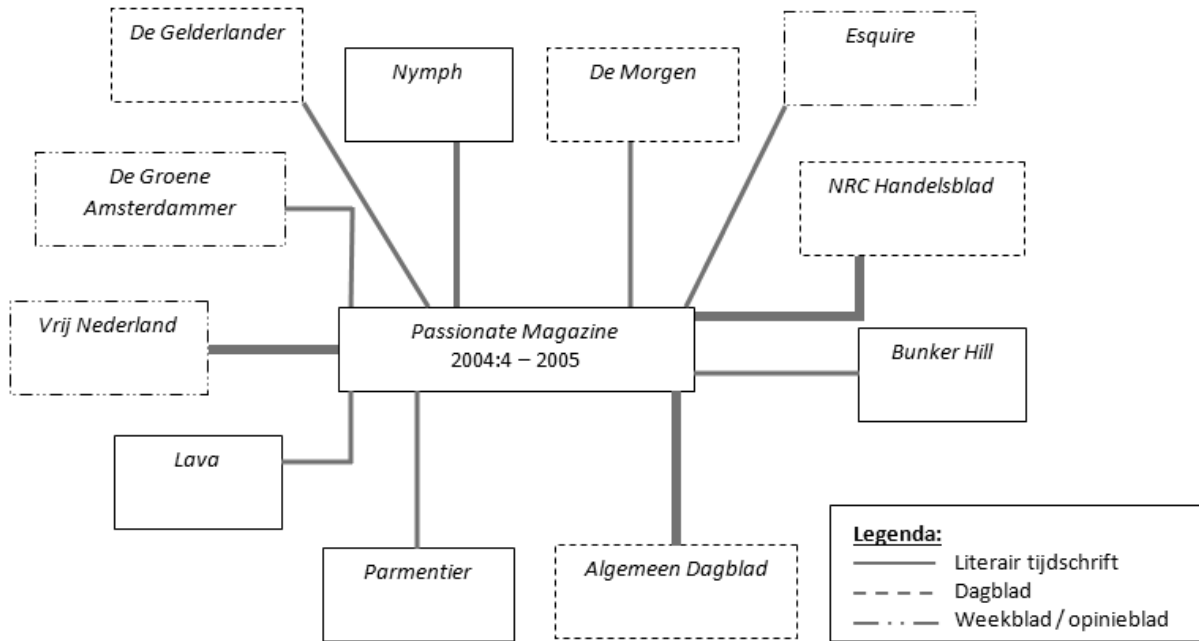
De Gelderlander

Nymph

De Morgen

Esquire

De Groene Amsterdammer

NRC Handelsblad

Vrij Nederland

Passionate Magazine
2004:4 – 2005

Bunker Hill

Lava

Parmentier

Algemeen Dagblad

Legenda:
Literair tijdschrift
Dagblad
Weekblad / opinieblad